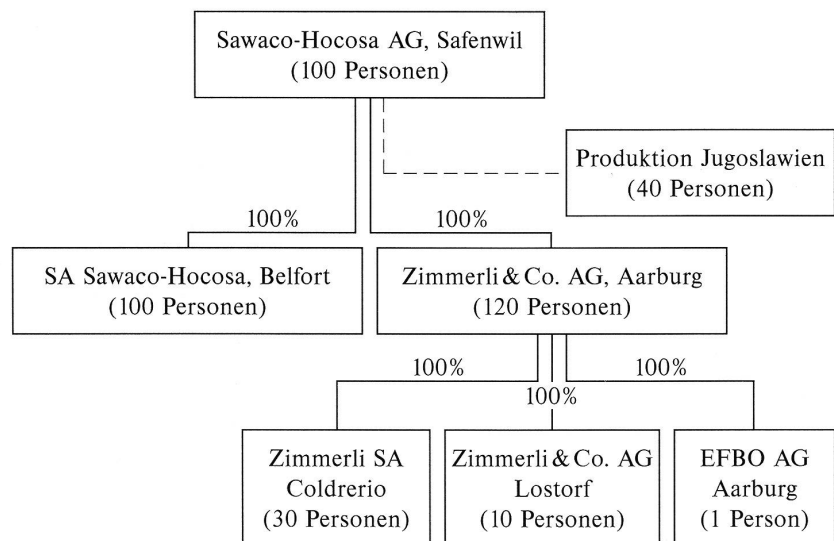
Sawaco-Hocosa AG, Safenwil
(100 Personen)

Produktion Jugoslawien
(40 Personen)

100%

100%

SA Sawaco-Hocosa, Belfort
(100 Personen)

Zimmerli & Co. AG, Aarburg
(120 Personen)

100%

100%

100%

Zimmerli SA
Coldrerio
(30 Personen)

Zimmerli & Co. AG
Lostorf
(10 Personen)

EFBO AG
Aarburg
(1 Person)